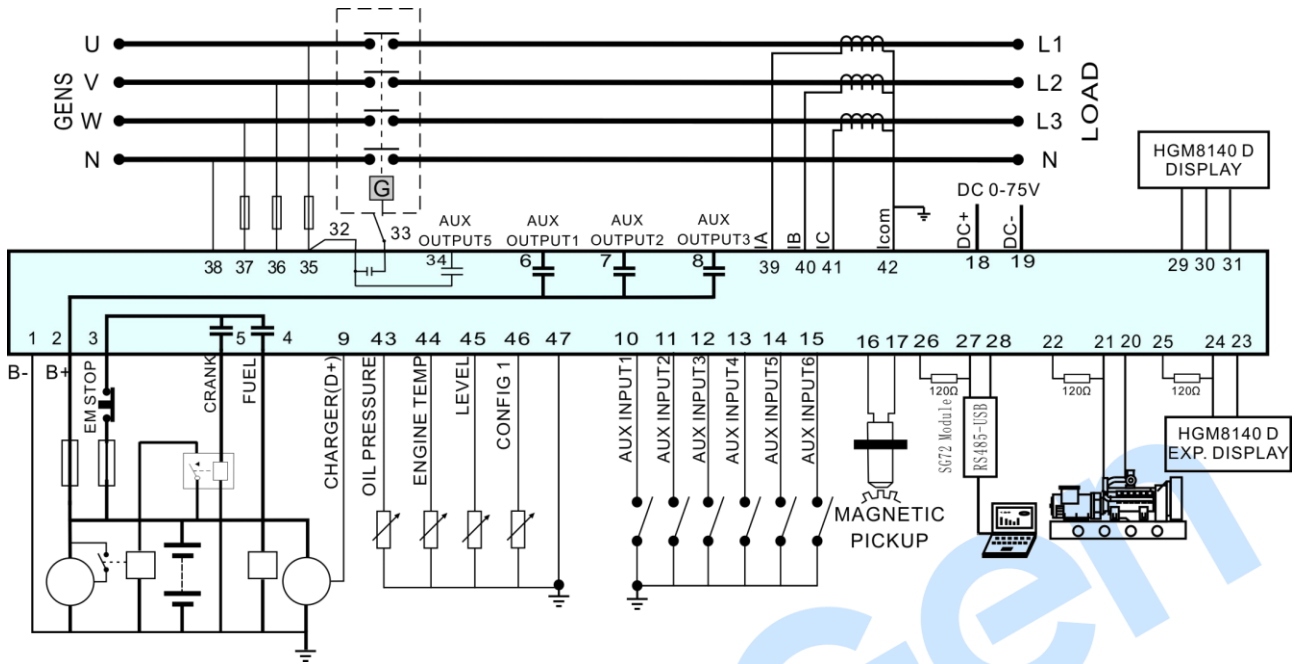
U
V
W
N
GENS
L1
L2
L3
N
LOAD
G
HGM8140 D DISPLAY
DC 0-75V
32
33
AUX OUTPUT5
AUX OUTPUT1
AUX OUTPUT2
AUX OUTPUT3
IA
IB
IC
Icom
DC+
DC-
38 37 36 35
34
6
7
8
39 40 41
42
18 19
29 30 31
1 2 3
5 4
9
43 44 45 46 47
10 11 12 13 14 15
16 17 26 27 28
22
21 20 25
24 23
B-
B+
EM STOP
CRANK
FUEL
CHARGER(D+)
OIL PRESSURE
ENGINE TEMP
LEVEL
CONFIG 1
AUX INPUT1
AUX INPUT2
AUX INPUT3
AUX INPUT4
AUX INPUT5
AUX INPUT6
120Ω
SG72 Module
RS485-USB
120Ω
120Ω
HGM8140 D EXP. DISPLAY
MAGNETIC PICKUP
Gen